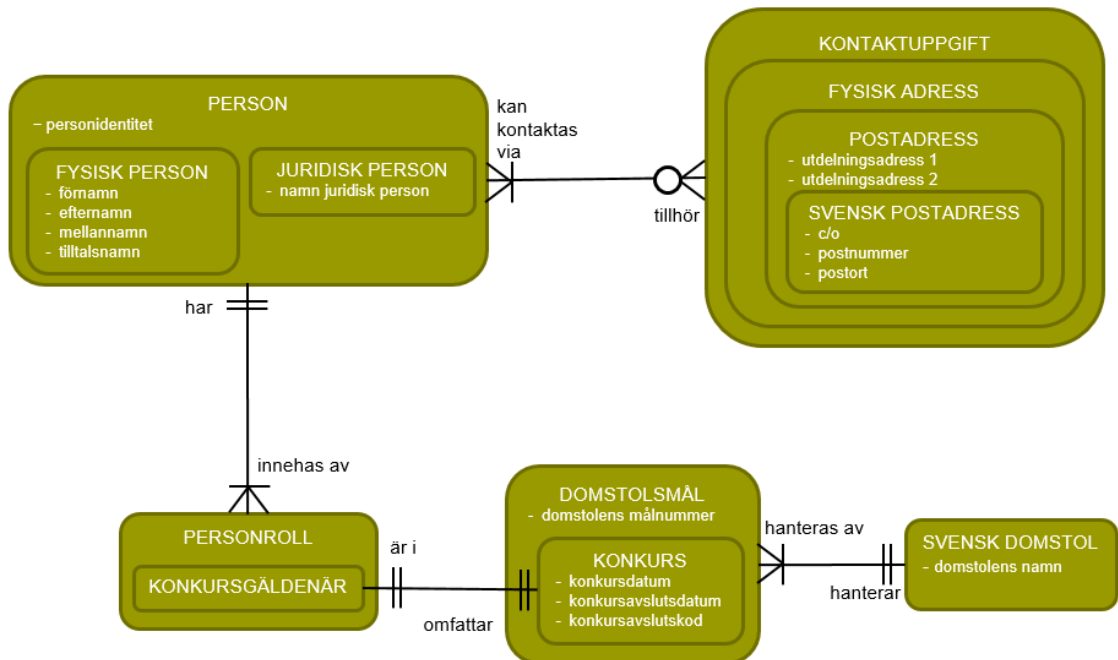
PERSON
– personidentitet

FYSISK PERSON
- förnamn
- efternamn
- mellannamn
- tilltalsnamn

JURIDISK PERSON
- namn juridisk person

kan kontaktas via

tillhör

KONTAKTUPPGIFT

FYSISK ADRESS

POSTADRESS
- utdelningsadress 1
- utdelningsadress 2

SVENSK POSTADRESS
- c/o
- postnummer
- postort

har

innehas av

PERSONROLL

KONKURSGÄLDENÄR

är i

omfattar

DOMSTOLSMÅL
- domstolens målnummer

KONKURS
- konkursdatum
- konkursavslutsdatum
- konkursavslutskod

hanteras av

hanterar

SVENSK DOMSTOL
- domstolens namn